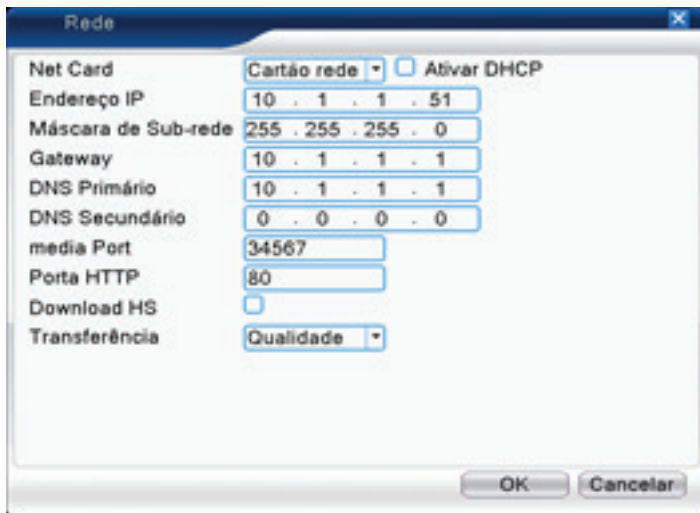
Rede

Net Card Cartão rede Ativar DHCP
Endereço IP 10 . 1 . 1 . 51
Máscara de Sub-rede 255 . 255 . 255 . 0
Gateway 10 . 1 . 1 . 1
DNS Primário 10 . 1 . 1 . 1
DNS Secundário 0 . 0 . 0 . 0
media Port 34567
Porta HTTP 80
Download HS
Transferência Qualidade

OK Cancelar